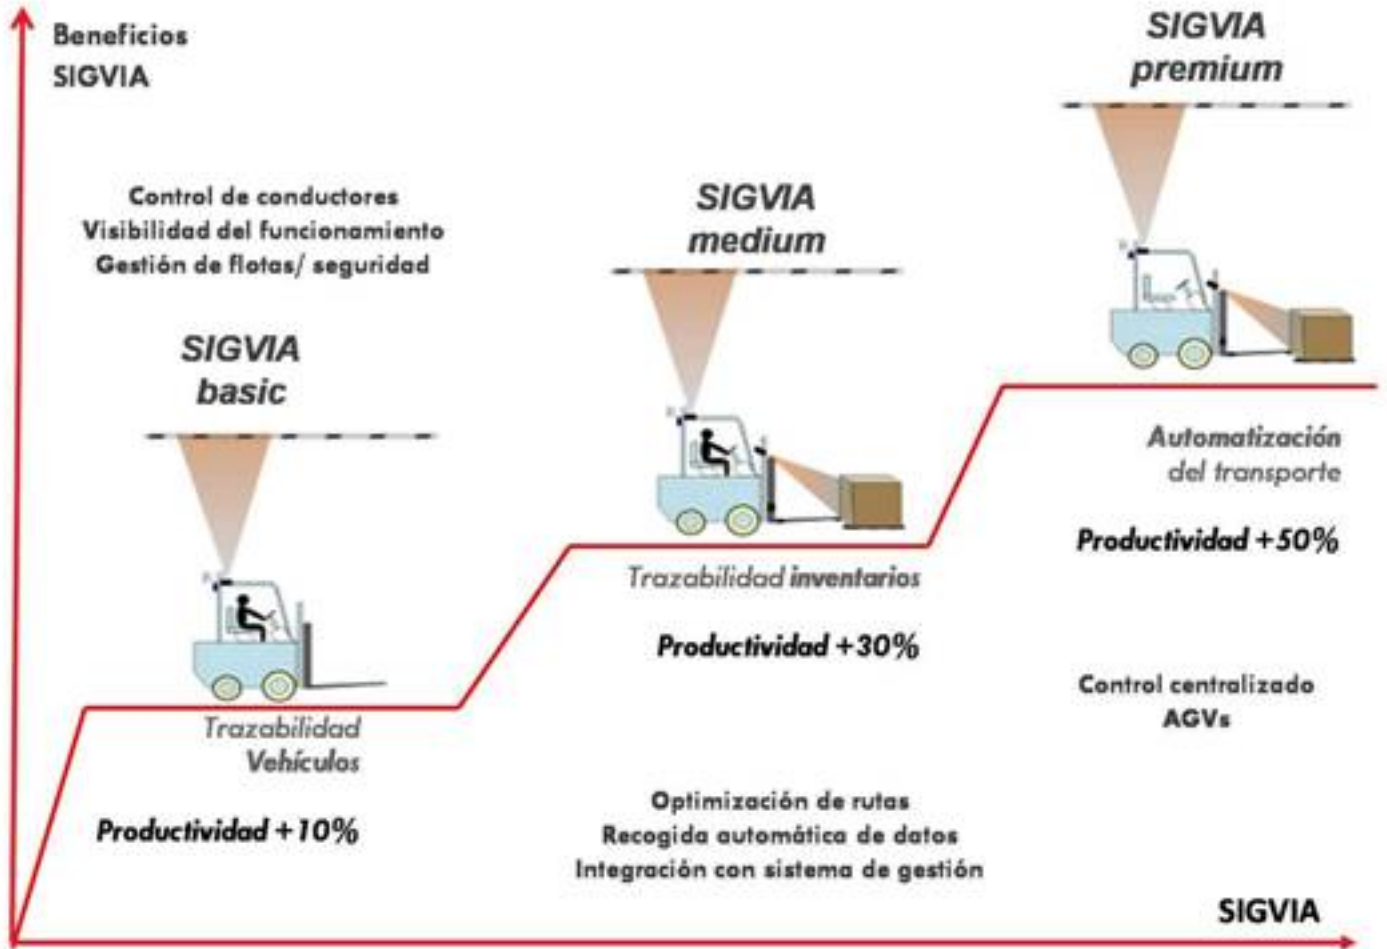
Beneficios
SIGVIA

SIGVIA
premium

Control de conductores
Visibilidad del funcionamiento
Gestión de flotas/ seguridad

SIGVIA
medium

SIGVIA
basic

Automatización
del transporte

Productividad +50%

Trazabilidad inventarios

Productividad +30%

Control centralizado
AGVs

Trazabilidad
Vehículos

Productividad +10%

Optimización de rutas
Recogida automática de datos
Integración con sistema de gestión

SIGVIA